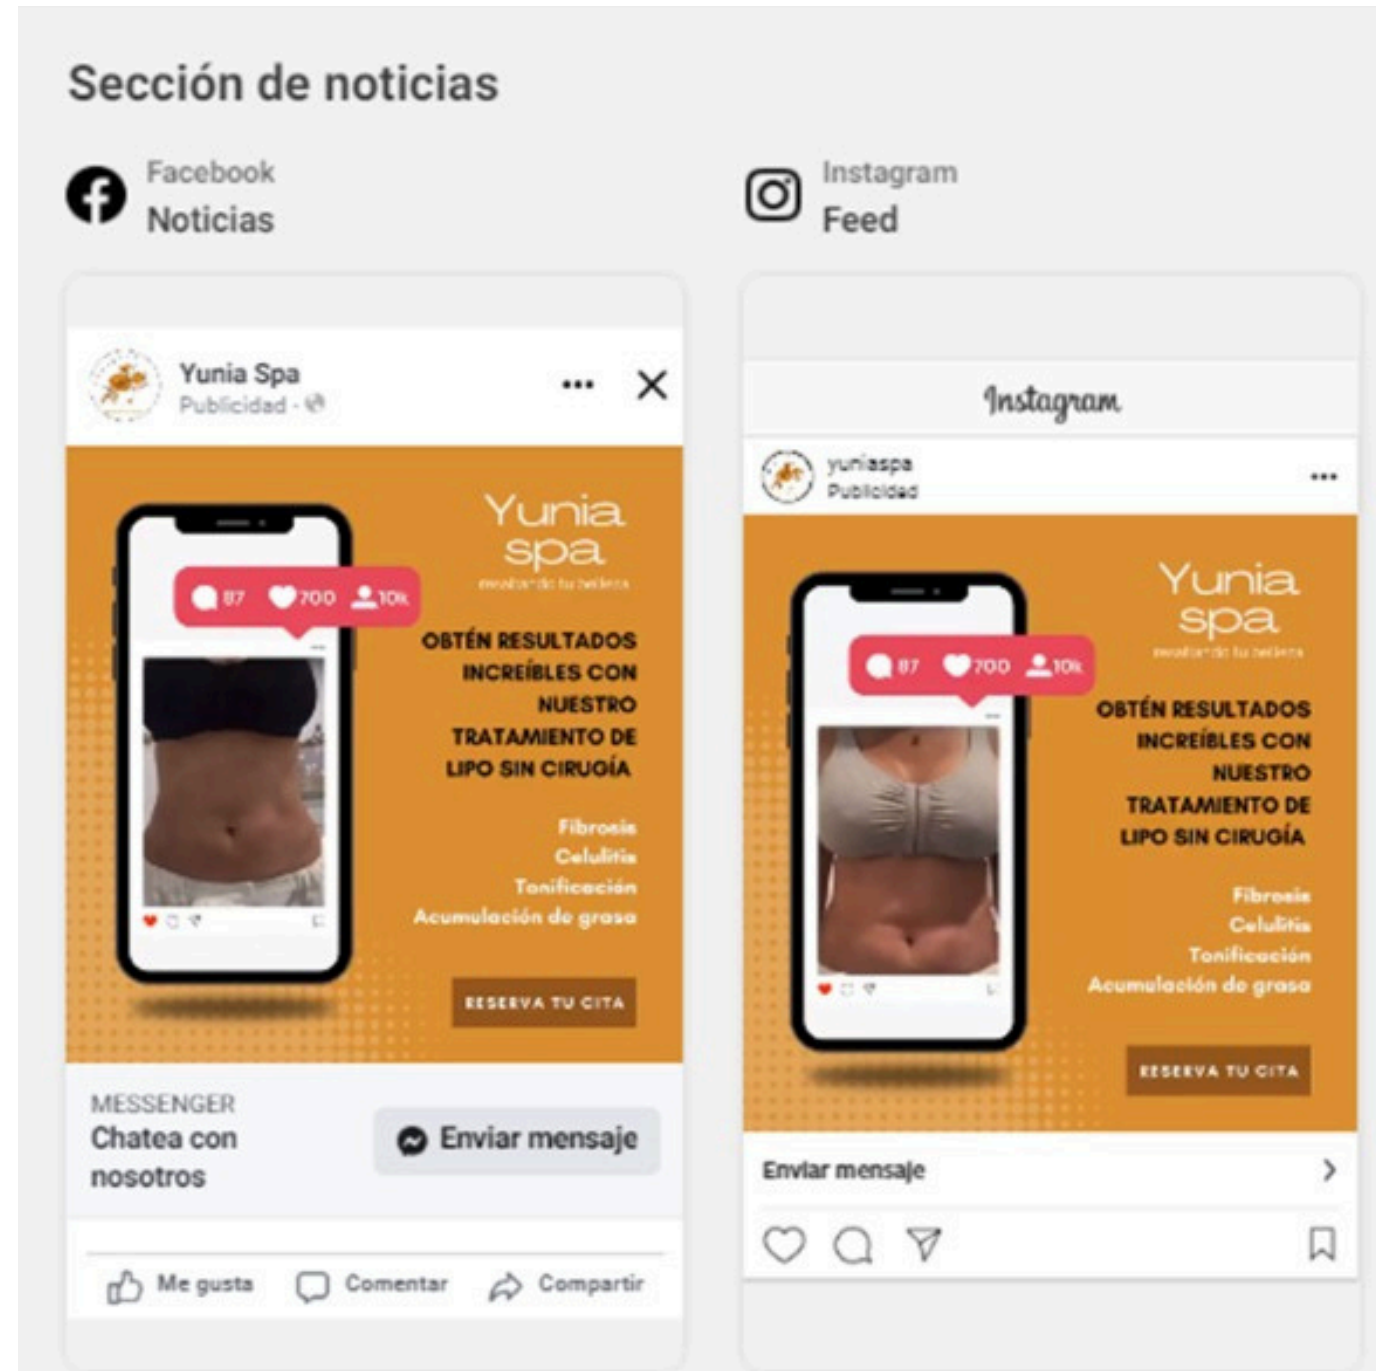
Sección de noticias

Facebook
Noticias

Instagram
Feed

Yunia Spa
Publicidad ·

87 700 10k

Yunia spa
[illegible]

OBTÉN RESULTADOS INCREÍBLES CON NUESTRO TRATAMIENTO DE LIPO SIN CIRUGÍA

Fibrosis
Celulitis
Tonificación
Acumulación de grasa

RESERVA TU CITA

MESSENGER
Chatea con nosotros

Enviar mensaje

Me gusta Comentar Compartir

Instagram

yuniaspa
Publicidad

87 700 10k

Yunia spa
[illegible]

OBTÉN RESULTADOS INCREÍBLES CON NUESTRO TRATAMIENTO DE LIPO SIN CIRUGÍA

Fibrosis
Celulitis
Tonificación
Acumulación de grasa

RESERVA TU CITA

Enviar mensaje